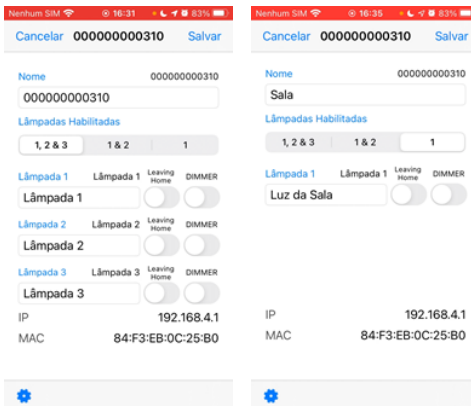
Nenhum SIM 16:31 83%

Cancelar 000000000310 Salvar

Nome 000000000310

000000000310

Lâmpadas Habilitadas

1, 2 & 3 | 1 & 2 | 1

Lâmpada 1 Lâmpada 1 Leaving Home DIMMER

Lâmpada 1

Lâmpada 2 Lâmpada 2 Leaving Home DIMMER

Lâmpada 2

Lâmpada 3 Lâmpada 3 Leaving Home DIMMER

Lâmpada 3

IP 192.168.4.1

MAC 84:F3:EB:0C:25:B0

Nenhum SIM 16:35 83%

Cancelar 000000000310 Salvar

Nome 000000000310

Sala

Lâmpadas Habilitadas

1, 2 & 3 | 1 & 2 | 1

Lâmpada 1 Lâmpada 1 Leaving Home DIMMER

Luz da Sala

IP 192.168.4.1

MAC 84:F3:EB:0C:25:B0